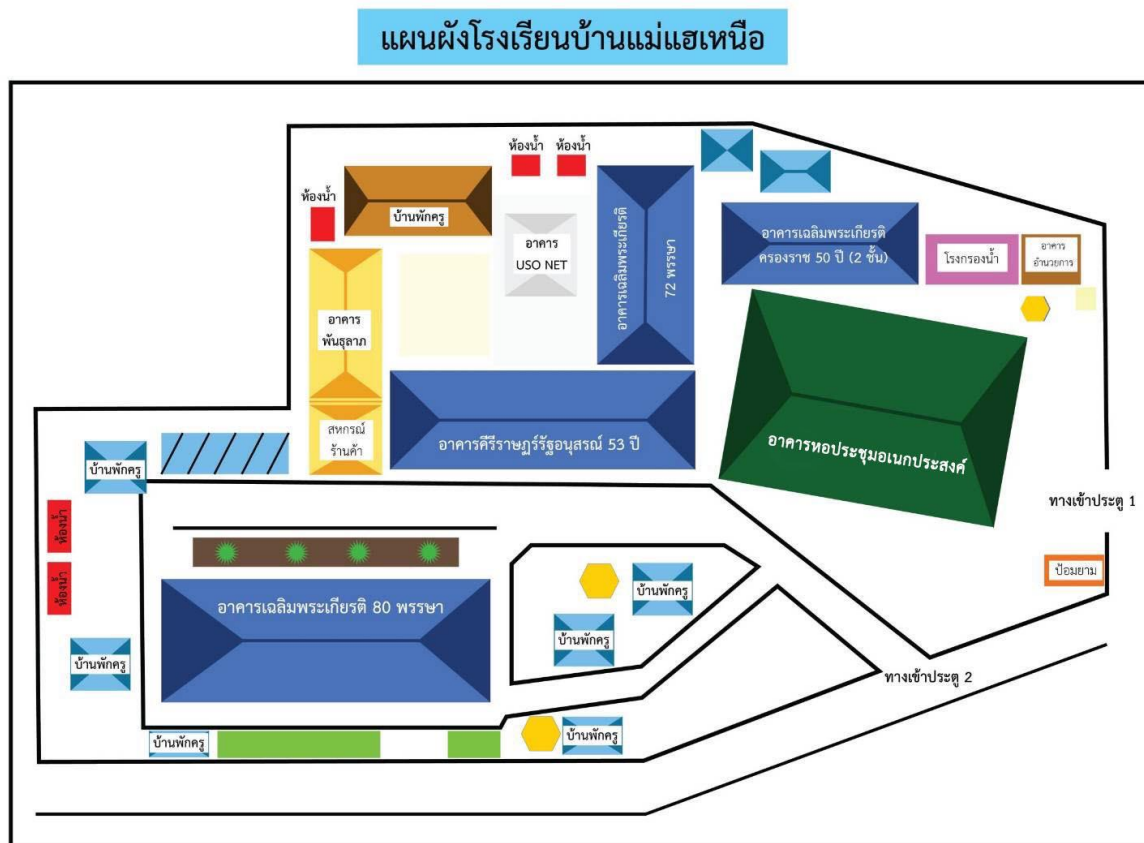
แผนผังโรงเรียนบ้านแม่แฮเหนือ

ห้องน้ำ ห้องน้ำ

ห้องน้ำ

บ้านพักครู

อาคาร USO NET

อาคารเฉลิมพระเกียรติ 72 พรรษา

อาคารเฉลิมพระเกียรติ ครองราช 50 ปี (2 ชั้น)

โรงกรองน้ำ

อาคารอำนวยการ

อาคาร พันธุลาภ

สหกรณ์ ร้านค้า

อาคารศรีราษฎร์รัฐอนุสรณ์ 53 ปี

อาคารหอประชุมอเนกประสงค์

บ้านพักครู

ทางเข้าประตู 1

ห้องน้ำ

ห้องน้ำ

ป้อมยาม

อาคารเฉลิมพระเกียรติ 80 พรรษา

บ้านพักครู

บ้านพักครู

บ้านพักครู

ทางเข้าประตู 2

บ้านพักครู

บ้านพักครู